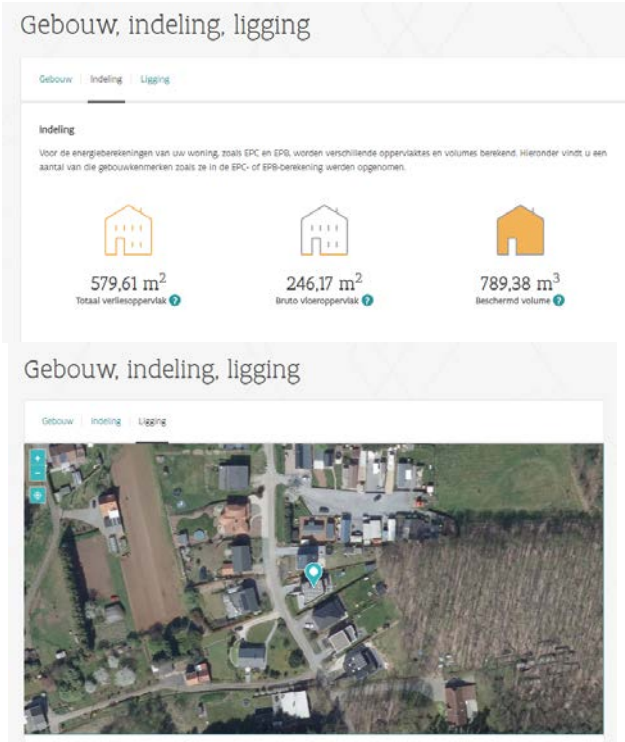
Gebouw, indeling, ligging

Gebouw | Indeling | Ligging

Indeling

Voor de energieberekeningen van uw woning, zoals EPC en EPB, worden verschillende oppervlaktes en volumes berekend. Hieronder vindt u een aantal van die gebouwkenmerken zoals ze in de EPC- of EPB-berekening werden opgenomen.

579,61 m$^2$
Totaal verliesoppervlak

246,17 m$^2$
Bruto vloeroppervlak

789,38 m$^3$
Beschermd volume

Gebouw, indeling, ligging

Gebouw | Indeling | Ligging

+
-